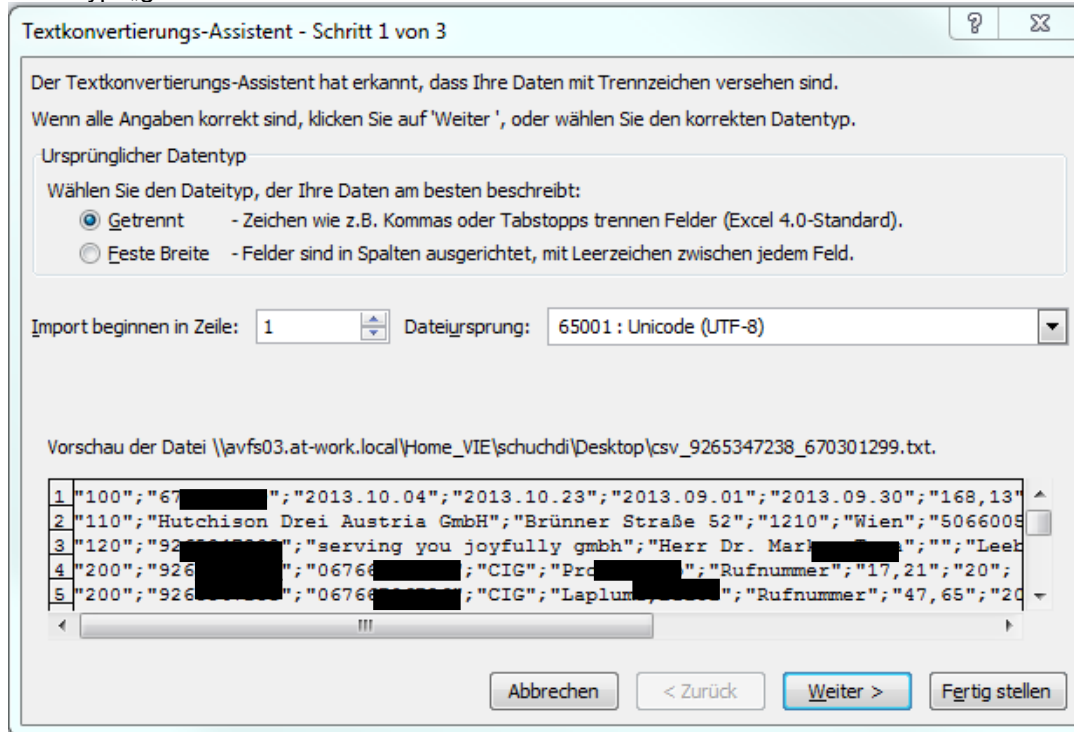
Textkonvertierungs-Assistent - Schritt 1 von 3

?

Der Textkonvertierungs-Assistent hat erkannt, dass Ihre Daten mit Trennzeichen versehen sind.

Wenn alle Angaben korrekt sind, klicken Sie auf 'Weiter ', oder wählen Sie den korrekten Datentyp.

Ursprünglicher Datentyp

Wählen Sie den Dateityp, der Ihre Daten am besten beschreibt:

Getrennt - Zeichen wie z.B. Kommas oder Tabstopps trennen Felder (Excel 4.0-Standard).

Feste Breite - Felder sind in Spalten ausgerichtet, mit Leerzeichen zwischen jedem Feld.

Import beginnen in Zeile: 1 Dateiursprung: 65001 : Unicode (UTF-8)

Vorschau der Datei \\avfs03.at-work.local\Home_VIE\schuchdi\Desktop\csv_9265347238_670301299.txt.

1 "100";"67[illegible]";"2013.10.04";"2013.10.23";"2013.09.01";"2013.09.30";"168,13"
2 "110";"Hutchison Drei Austria GmbH";"Brünner Straße 52";"1210";"Wien";"506600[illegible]
3 "120";"92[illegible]";"serving you joyfully gmbh";"Herr Dr. Mar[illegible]";"";"Leeb
4 "200";"926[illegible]";"0676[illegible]";"CIG";"Pro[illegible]";"Rufnummer";"17,21";"20";
5 "200";"926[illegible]";"0676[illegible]";"CIG";"Laplum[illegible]";"Rufnummer";"47,65";"20

Abbrechen < Zurück Weiter > Fertig stellen